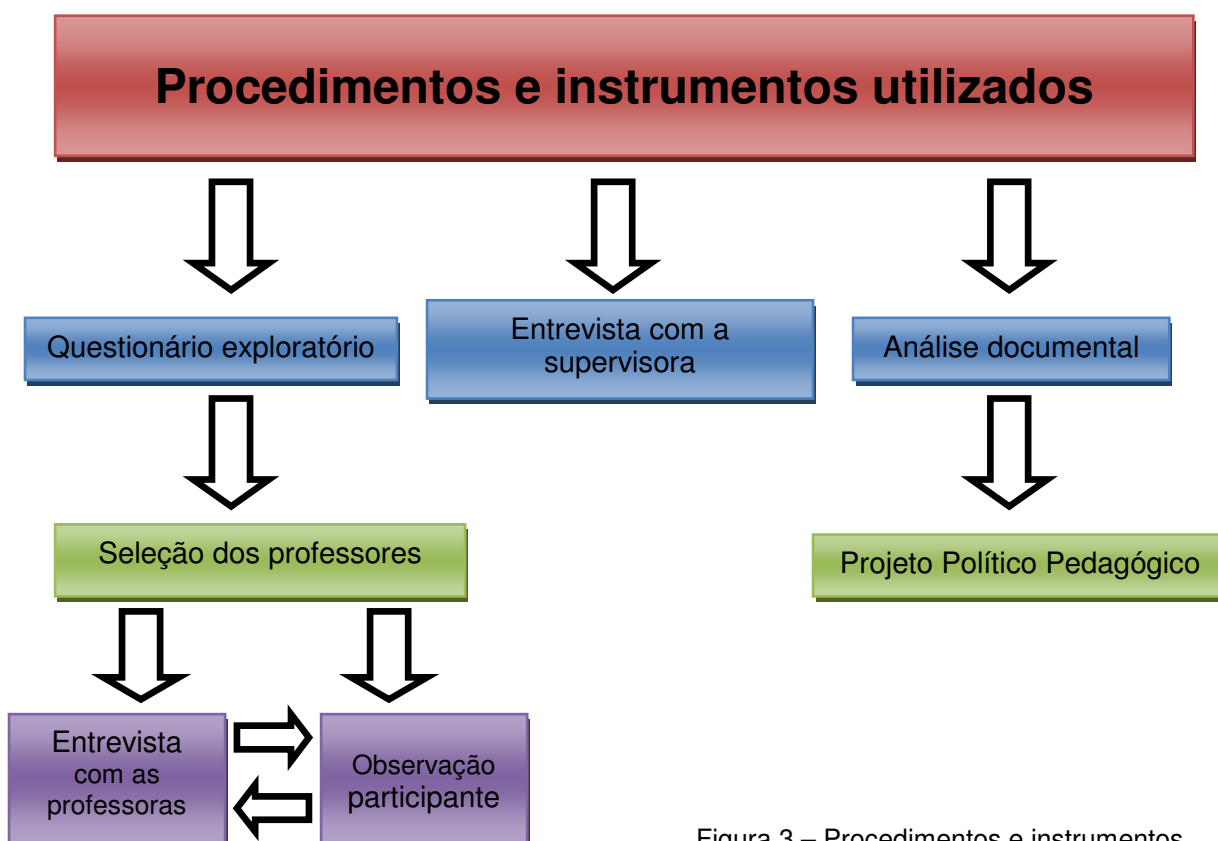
Procedimentos e instrumentos utilizados

Questionário exploratório

Entrevista com a supervisora

Análise documental

Seleção dos professores

Projeto Político Pedagógico

Entrevista com as professoras

Observação participante

Figura 3 – Procedimentos e instrumentos